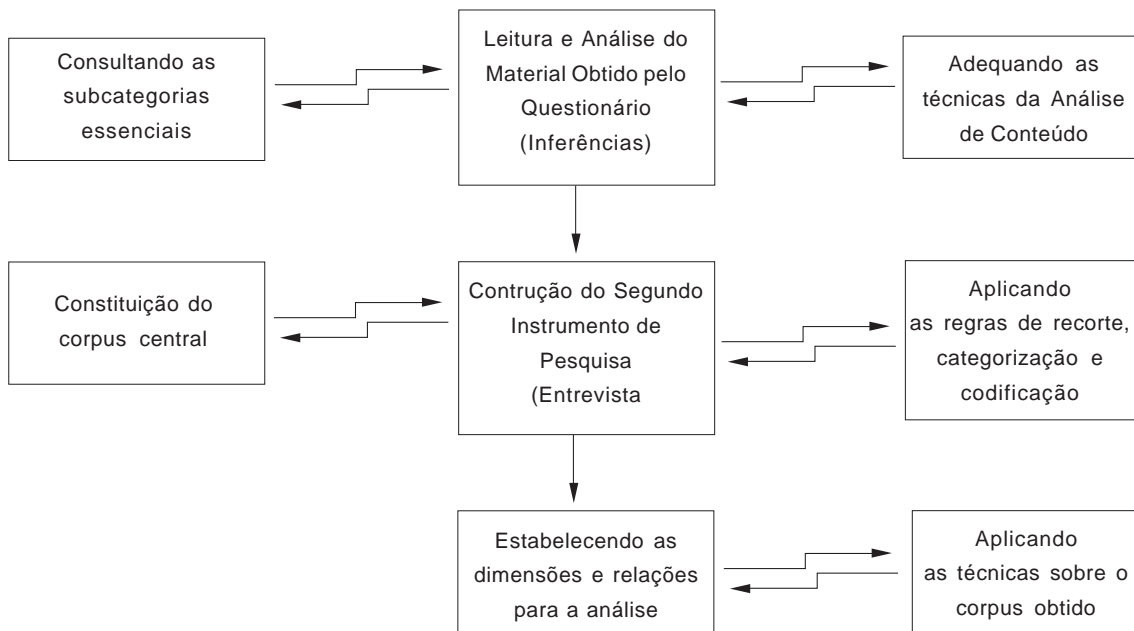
Consultando as subcategorias essenciais

Leitura e Análise do Material Obtido pelo Questionário (Inferências)

Adequando as técnicas da Análise de Conteúdo

Constituição do corpus central

Contrução do Segundo Instrumento de Pesquisa (Entrevista

Aplicando as regras de recorte, categorização e codificação

Estabelecendo as dimensões e relações para a análise

Aplicando as técnicas sobre o corpus obtido